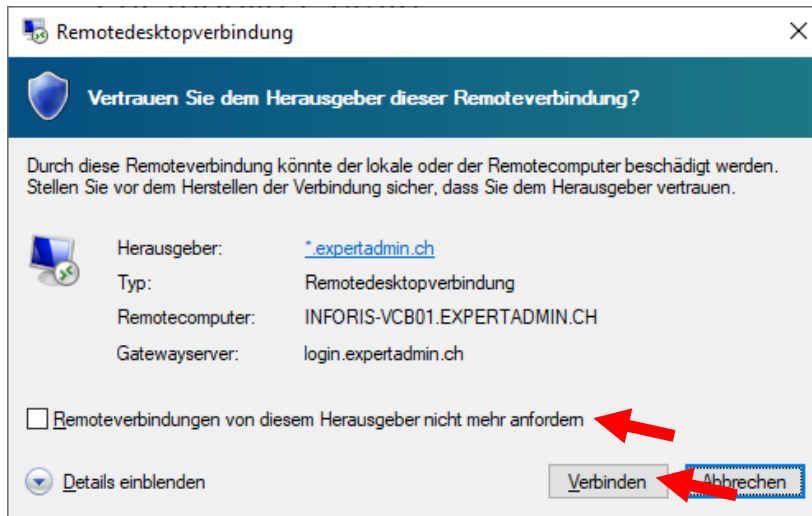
Remotedesktopverbindung

Vertrauen Sie dem Herausgeber dieser Remoteverbindung?

Durch diese Remoteverbindung könnte der lokale oder der Remotecomputer beschädigt werden. Stellen Sie vor dem Herstellen der Verbindung sicher, dass Sie dem Herausgeber vertrauen.

| Herausgeber: | *.expertadmin.ch |
|---|---|
| Typ: | Remotedesktopverbindung |
| Remotecomputer: | INFORIS-VCB01.EXPERTADMIN.CH |
| Gatewayserver: | login.expertadmin.ch |

Remoteverbindungen von diesem Herausgeber nicht mehr anfordern

Details einblenden

Verbinden

Abbrechen